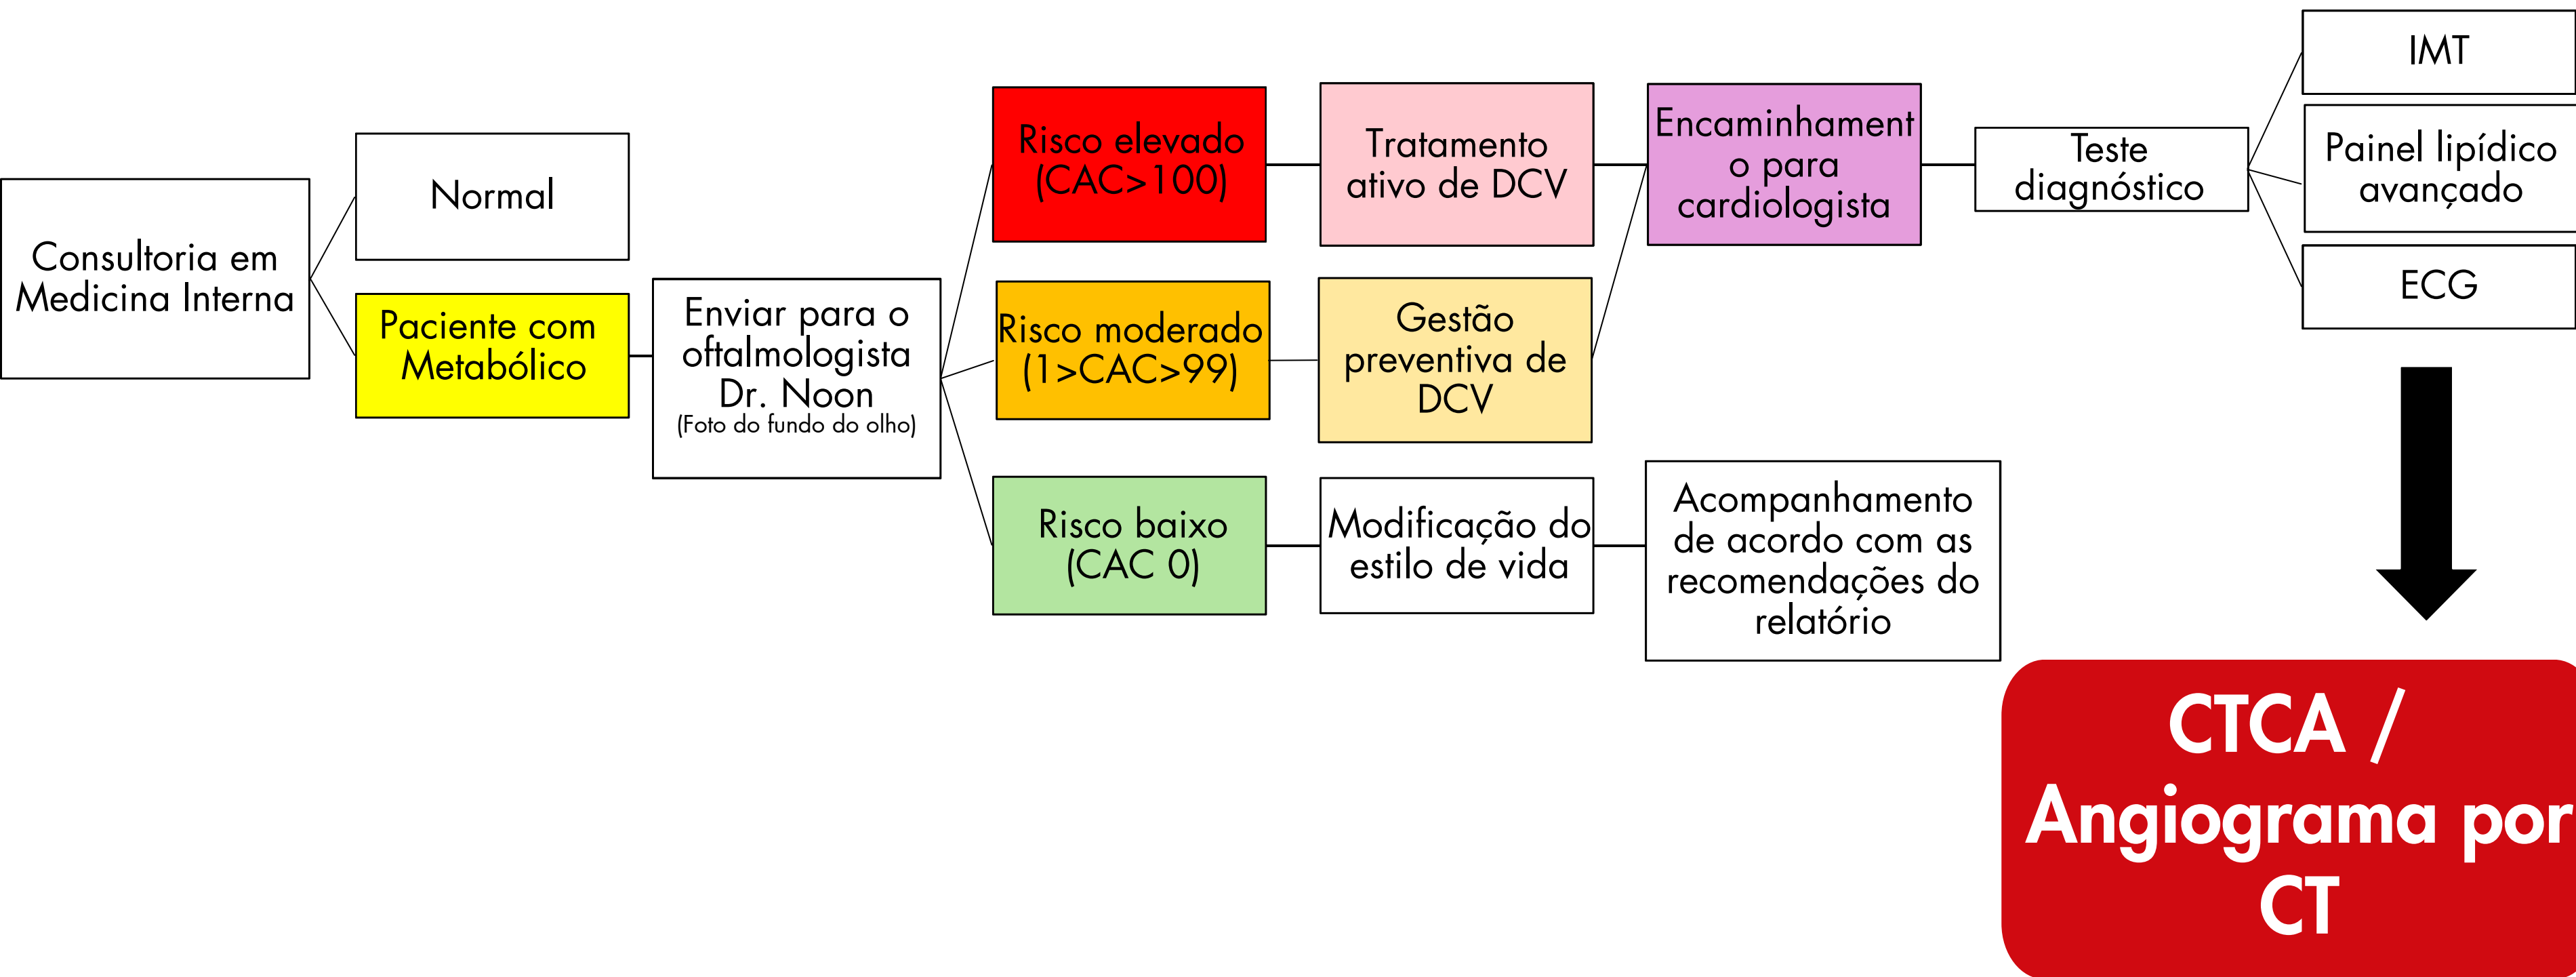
Consultoria em Medicina Interna

Normal

Paciente com Metabólico

Enviar para o oftalmologista Dr. Noon
(Foto do fundo do olho)

Risco elevado (CAC>100)

Risco moderado (1>CAC>99)

Risco baixo (CAC 0)

Tratamento ativo de DCV

Gestão preventiva de DCV

Modificação do estilo de vida

Encaminhamento para cardiologista

Acompanhamento de acordo com as recomendações do relatório

Teste diagnóstico

IMT

Painel lipídico avançado

ECG

CTCA / Angiograma por CT